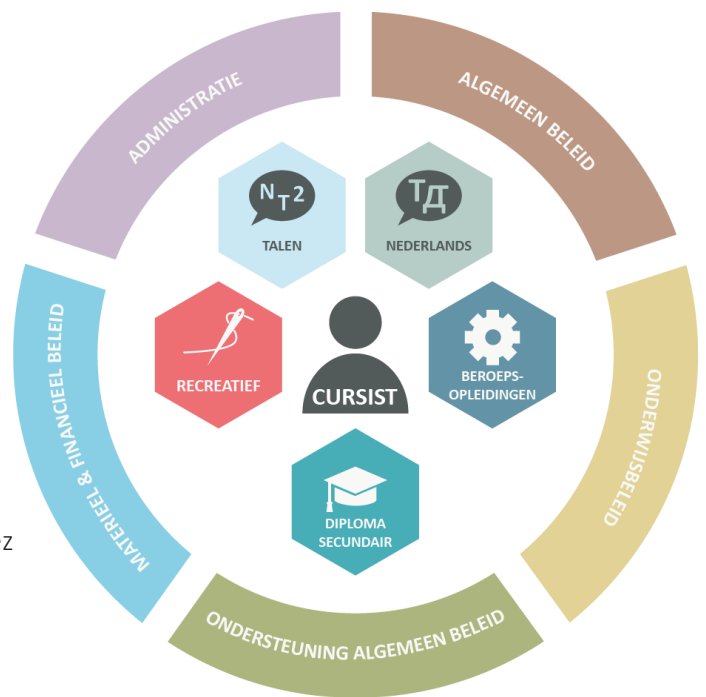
ADMINISTRATIE

ALGEMEEN BELEID

ONDERWIJSBELEID

ONDERSTEUNING ALGEMEEN BELEID

MATERIEEL & FINANCIEEL BELEID

NT2

TALEN

TД

NEDERLANDS

RECREATIEF

CURSIST

BEROEPS-OPLEIDINGEN

DIPLOMA SECUNDAIR

Z